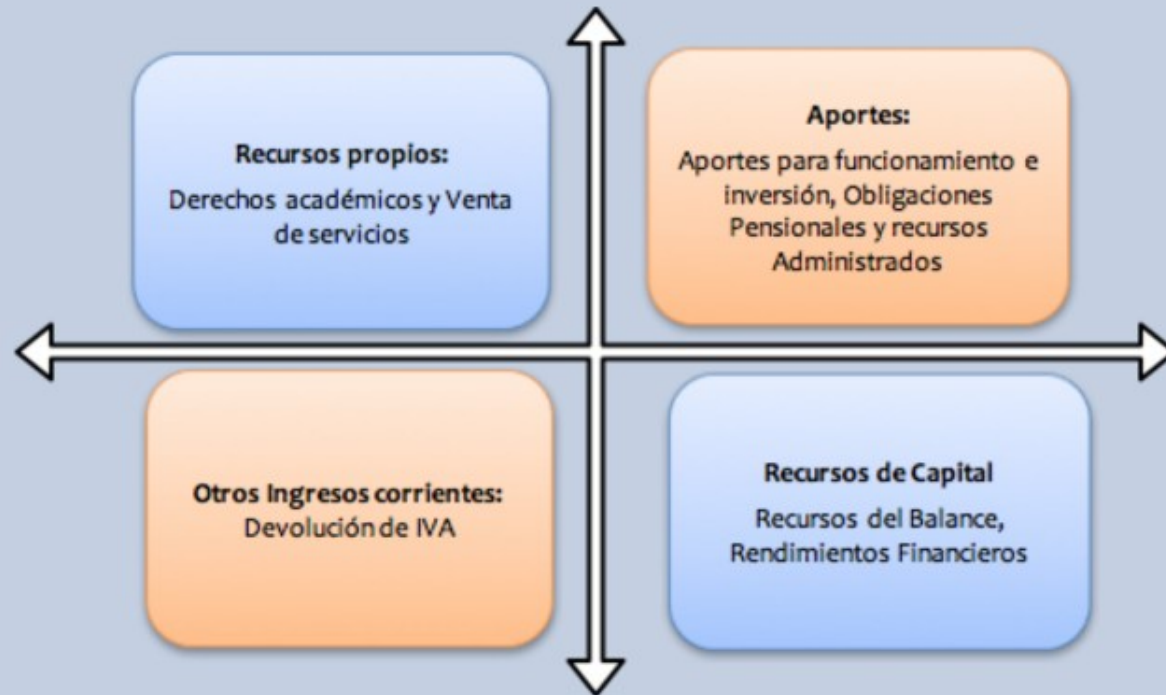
Recursos propios:
Derechos académicos y Venta de servicios

Aportes:
Aportes para funcionamiento e inversión, Obligaciones Pensionales y recursos Administrados

Otros Ingresos corrientes:
Devolución de IVA

Recursos de Capital
Recursos del Balance, Rendimientos Financieros